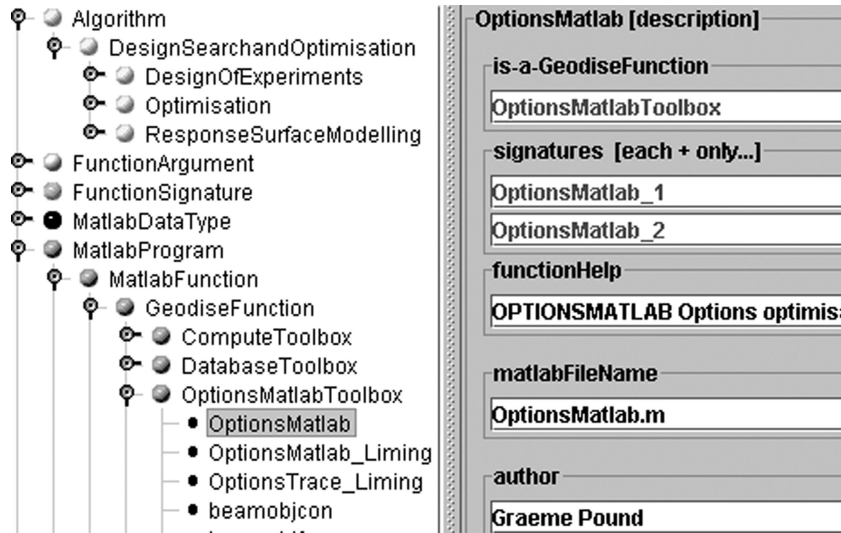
Algorithm
DesignSearchandOptimisation
DesignOfExperiments
Optimisation
ResponseSurfaceModelling
FunctionArgument
FunctionSignature
MatlabDataType
MatlabProgram
MatlabFunction
GeodiseFunction
ComputeToolbox
DatabaseToolbox
OptionsMatlabToolbox
OptionsMatlab
OptionsMatlab_Liming
OptionsTrace_Liming
beamobjcon

OptionsMatlab [description]
is-a-GeodiseFunction
OptionsMatlabToolbox
signatures [each + only...]
OptionsMatlab_1
OptionsMatlab_2
functionHelp
OPTIONSMATLAB Options optimisa
matlabFileName
OptionsMatlab.m
author
Graeme Pound